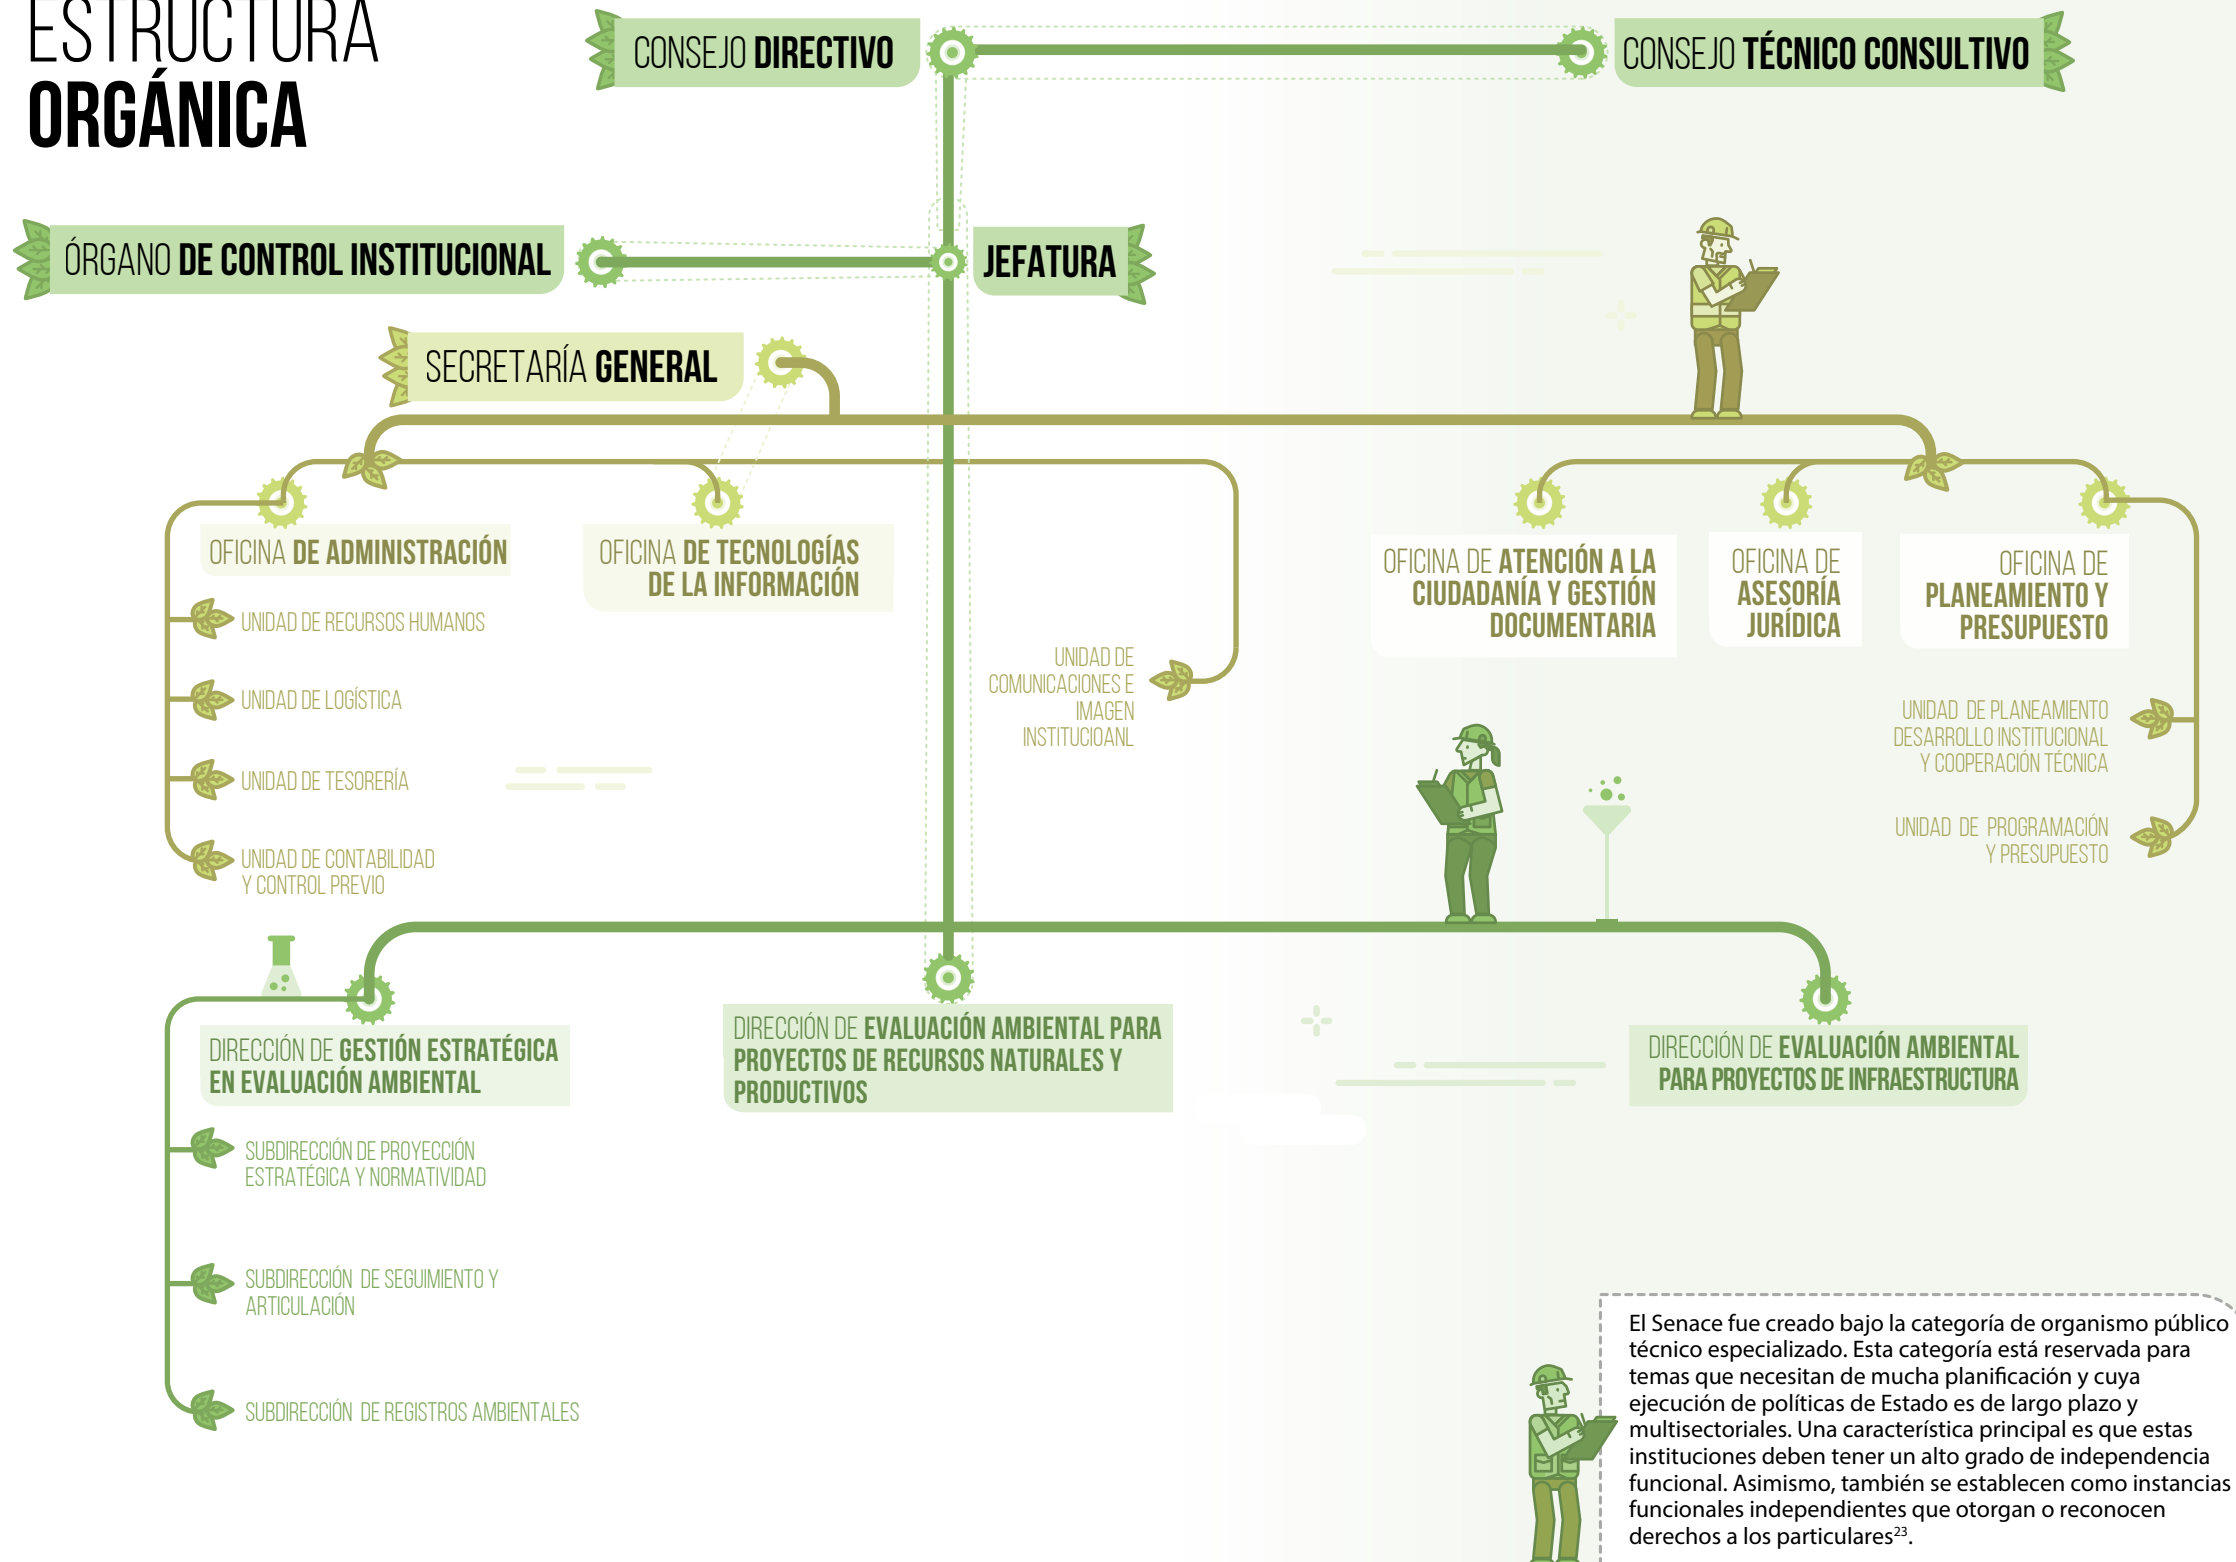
ESTRUCTURA ORGÁNICA

CONSEJO DIRECTIVO

CONSEJO TÉCNICO CONSULTIVO

ÓRGANO DE CONTROL INSTITUCIONAL

JEFATURA

SECRETARÍA GENERAL

OFICINA DE ADMINISTRACIÓN

UNIDAD DE RECURSOS HUMANOS

UNIDAD DE LOGÍSTICA

UNIDAD DE TESORERÍA

UNIDAD DE CONTABILIDAD Y CONTROL PREVIO

OFICINA DE TECNOLOGÍAS DE LA INFORMACIÓN

UNIDAD DE COMUNICACIONES E IMAGEN INSTITUCIOANL

OFICINA DE ATENCIÓN A LA CIUDADANÍA Y GESTIÓN DOCUMENTARIA

OFICINA DE ASESORÍA JURÍDICA

OFICINA DE PLANEAMIENTO Y PRESUPUESTO

UNIDAD DE PLANEAMIENTO DESARROLLO INSTITUCIONAL Y COOPERACIÓN TÉCNICA

UNIDAD DE PROGRAMACIÓN Y PRESUPUESTO

DIRECCIÓN DE GESTIÓN ESTRATÉGICA EN EVALUACIÓN AMBIENTAL

SUBDIRECCIÓN DE PROYECCIÓN ESTRATÉGICA Y NORMATIVIDAD

SUBDIRECCIÓN DE SEGUIMIENTO Y ARTICULACIÓN

SUBDIRECCIÓN DE REGISTROS AMBIENTALES

DIRECCIÓN DE EVALUACIÓN AMBIENTAL PARA PROYECTOS DE RECURSOS NATURALES Y PRODUCTIVOS

DIRECCIÓN DE EVALUACIÓN AMBIENTAL PARA PROYECTOS DE INFRAESTRUCTURA

El Senace fue creado bajo la categoría de organismo público técnico especializado. Esta categoría está reservada para temas que necesitan de mucha planificación y cuya ejecución de políticas de Estado es de largo plazo y multisectoriales. Una característica principal es que estas instituciones deben tener un alto grado de independencia funcional. Asimismo, también se establecen como instancias funcionales independientes que otorgan o reconocen derechos a los particulares$^{23}$.